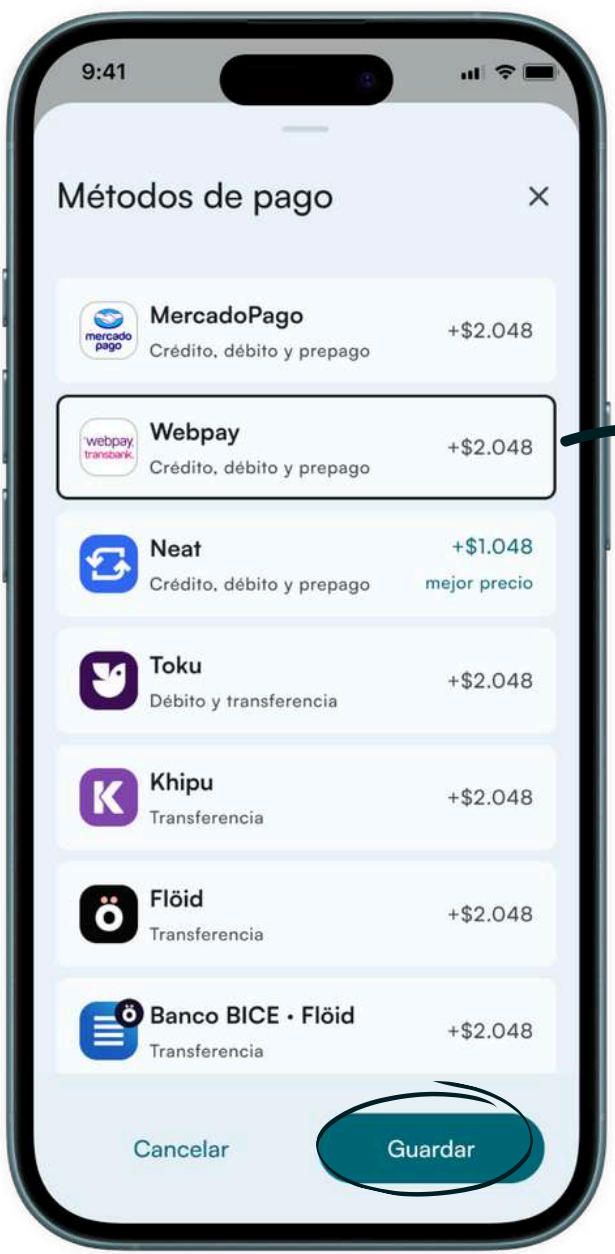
9:41

Métodos de pago

×

mercado pago
MercadoPago
Crédito, débito y prepago
+$2.048

webpay transbank
Webpay
Crédito, débito y prepago
+$2.048

Neat
Crédito, débito y prepago
+$1.048
mejor precio

Toku
Débito y transferencia
+$2.048

Khipu
Transferencia
+$2.048

Flöid
Transferencia
+$2.048

Banco BICE • Flöid
Transferencia
+$2.048

Cancelar

Guardar